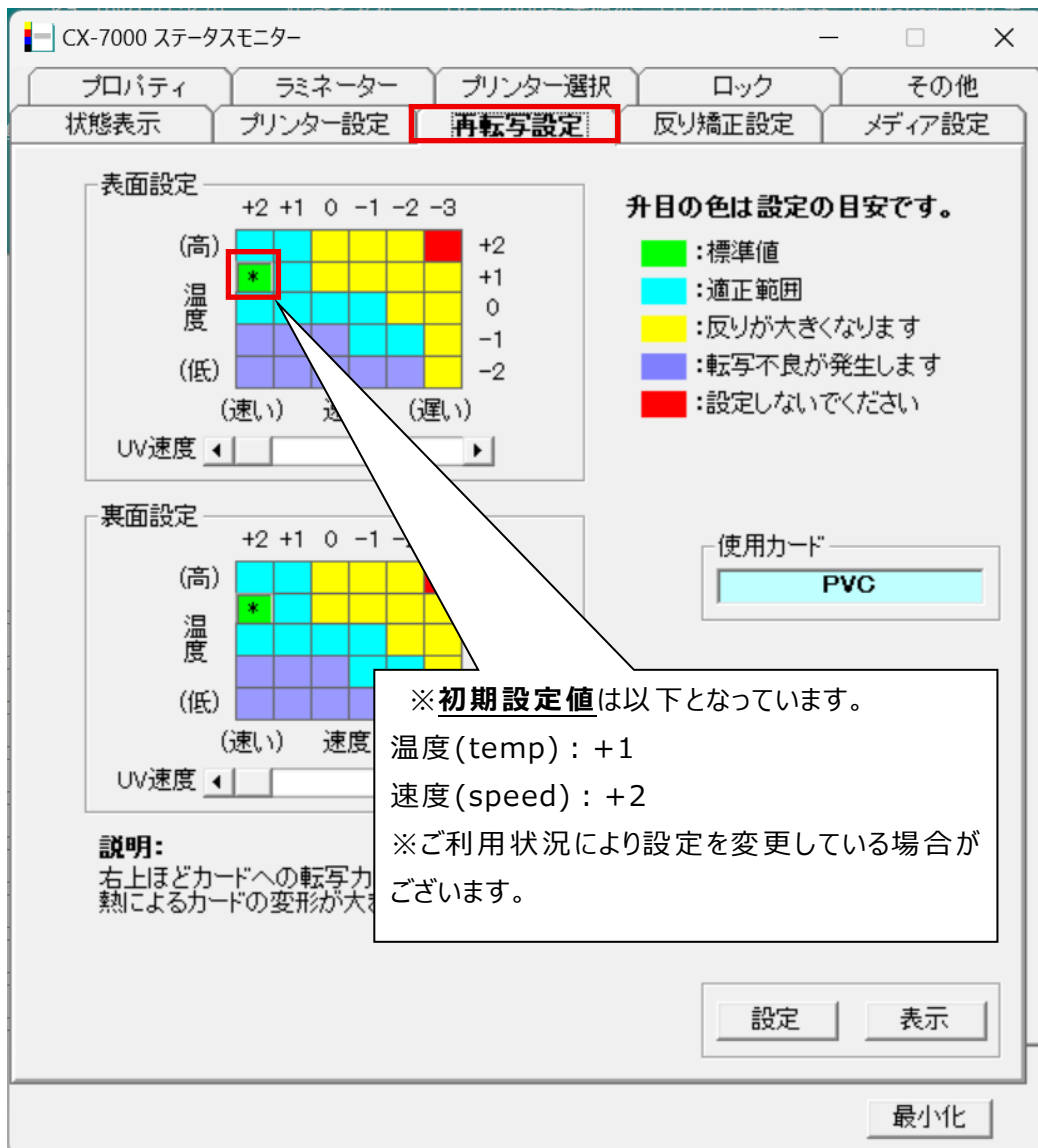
CX-7000 ステータスモニター

プロパティ
ラミネーター
プリンター選択
ロック
その他
状態表示
プリンター設定
再転写設定
反り矯正設定
メディア設定

表面設定
+2 +1 0 −1 −2 −3
(高)
温度
(低)
+2
+1
0
−1
−2
*
(速い) 速 (遅い)
UV速度

裏面設定
+2 +1 0 −1 −
(高)
温度
(低)
*
(速い) 速度
UV速度

升目の色は設定の目安です。
:標準値
:適正範囲
:反りが大きくなります
:転写不良が発生します
:設定しないでください

使用カード
PVC

※初期設定値は以下となっています。
温度(temp):+1
速度(speed):+2
※ご利用状況により設定を変更している場合がございます。

説明:
右上ほどカードへの転写力
熱によるカードの変形が大き

設定
表示

最小化